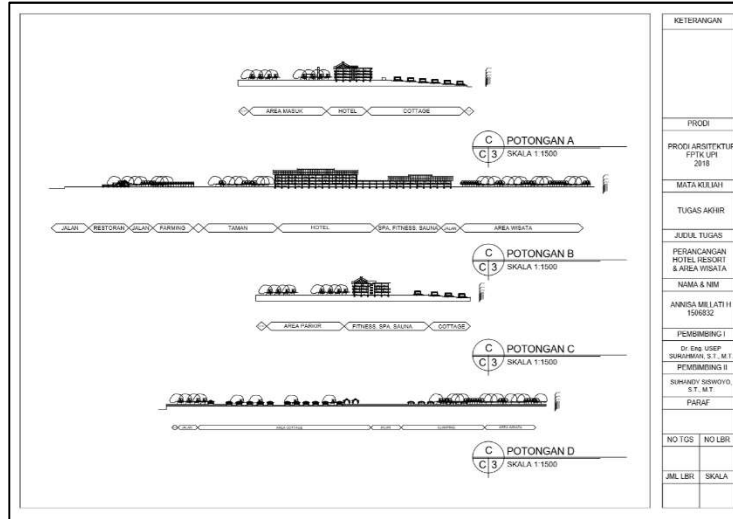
AREA MASUK
HOTEL
COTTAGE

C
C 3
POTONGAN A
SKALA 1:1500

JALAN
RESTORAN
JALAN
FARMING
TAMAN
HOTEL
SPA, FITNESS, SAUNA
JALAN
AREA WISATA

C
C 3
POTONGAN B
SKALA 1:1500

AREA PARKIR
FITNESS, SPA, SAUNA
COTTAGE

C
C 3
POTONGAN C
SKALA 1:1500

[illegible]
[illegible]
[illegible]
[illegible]
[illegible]

C
C 3
POTONGAN D
SKALA 1:1500

KETERANGAN

PRODI

PRODI ARSITEKTUR FPTK UPI 2018

MATA KULIAH

TUGAS AKHIR

JUDUL TUGAS

PERANCANGAN HOTEL RESORT & AREA WISATA

NAMA & NIM

ANNISA MILLATI H 1506832

PEMBIMBING I

Dr. Eng. USEP SURAHMAN, S.T., M.T.

PEMBIMBING II

SUHANDY SISWOYO, S.T., M.T.

PARAF

| NO TGS | NO LBR |
|---|---|
| | |
| JML LBR | SKALA |
| | |